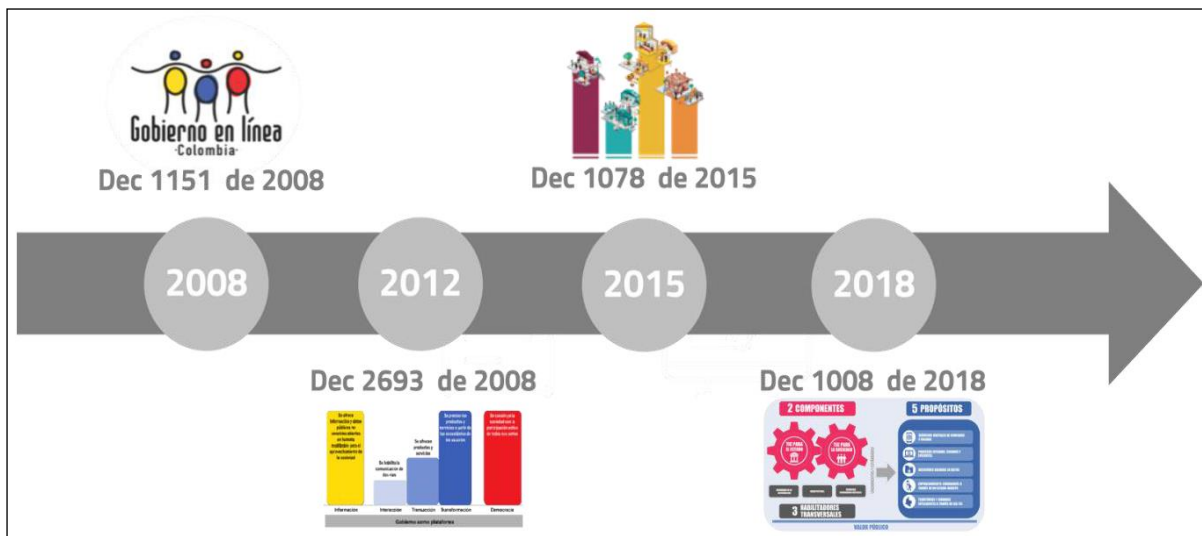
Gobierno en línea
-Colombia-

Dec 1151 de 2008

Dec 1078 de 2015

2008

2012

2015

2018

Dec 2693 de 2008

Dec 1008 de 2018

Información

Interacción

Transacción

Transformación

Democracia

Gobierno como plataforma

2 COMPONENTES

5 PROPÓSITOS

TIC PARA EL ESTADO

TIC PARA LA SOCIEDAD

3 HABILITADORES TRANSVERSALES

VALOR PÚBLICO